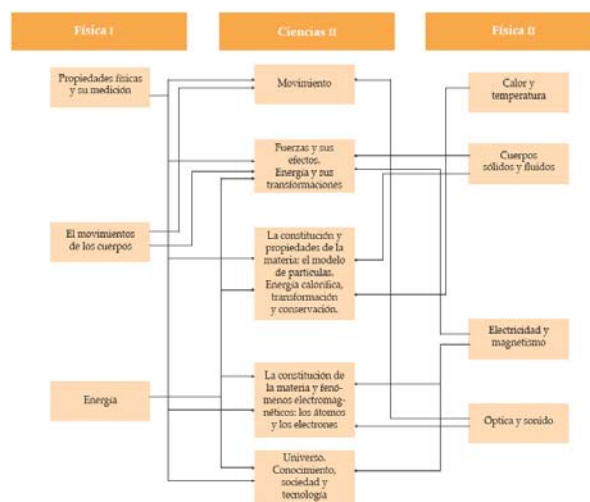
Física I

Ciencias II

Física II

Propiedades físicas y su medición

Movimiento

Calor y temperatura

Fuerzas y sus efectos. Energía y sus transformaciones

Cuerpos sólidos y fluidos

El movimientos de los cuerpos

La constitución y propiedades de la materia: el modelo de partículas. Energía calorífica, transformación y conservación.

Electricidad y magnetismo

Energía

La constitución de la materia y fenómenos electromagnéticos: los átomos y los electrones

Optica y sonido

Universo. Conocimiento, sociedad y tecnología